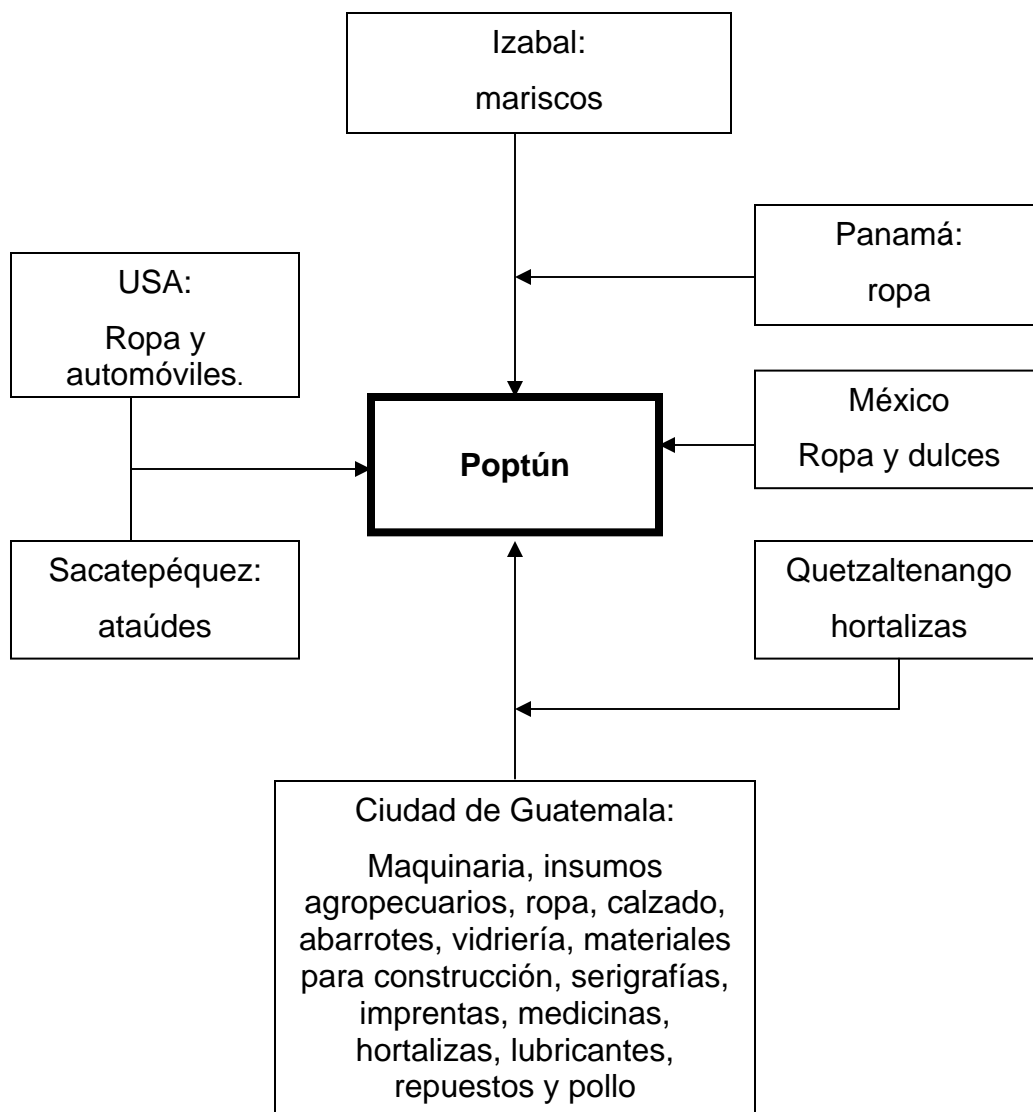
Izabal:
mariscos

Panamá:
ropa

USA:
Ropa y automóviles.

Poptún

México
Ropa y dulces

Sacatepéquez:
ataúdes

Quetzaltenango
hortalizas

Ciudad de Guatemala:
Maquinaria, insumos agropecuarios, ropa, calzado, abarrotes, vidriería, materiales para construcción, serigrafías, imprentas, medicinas, hortalizas, lubricantes, repuestos y pollo